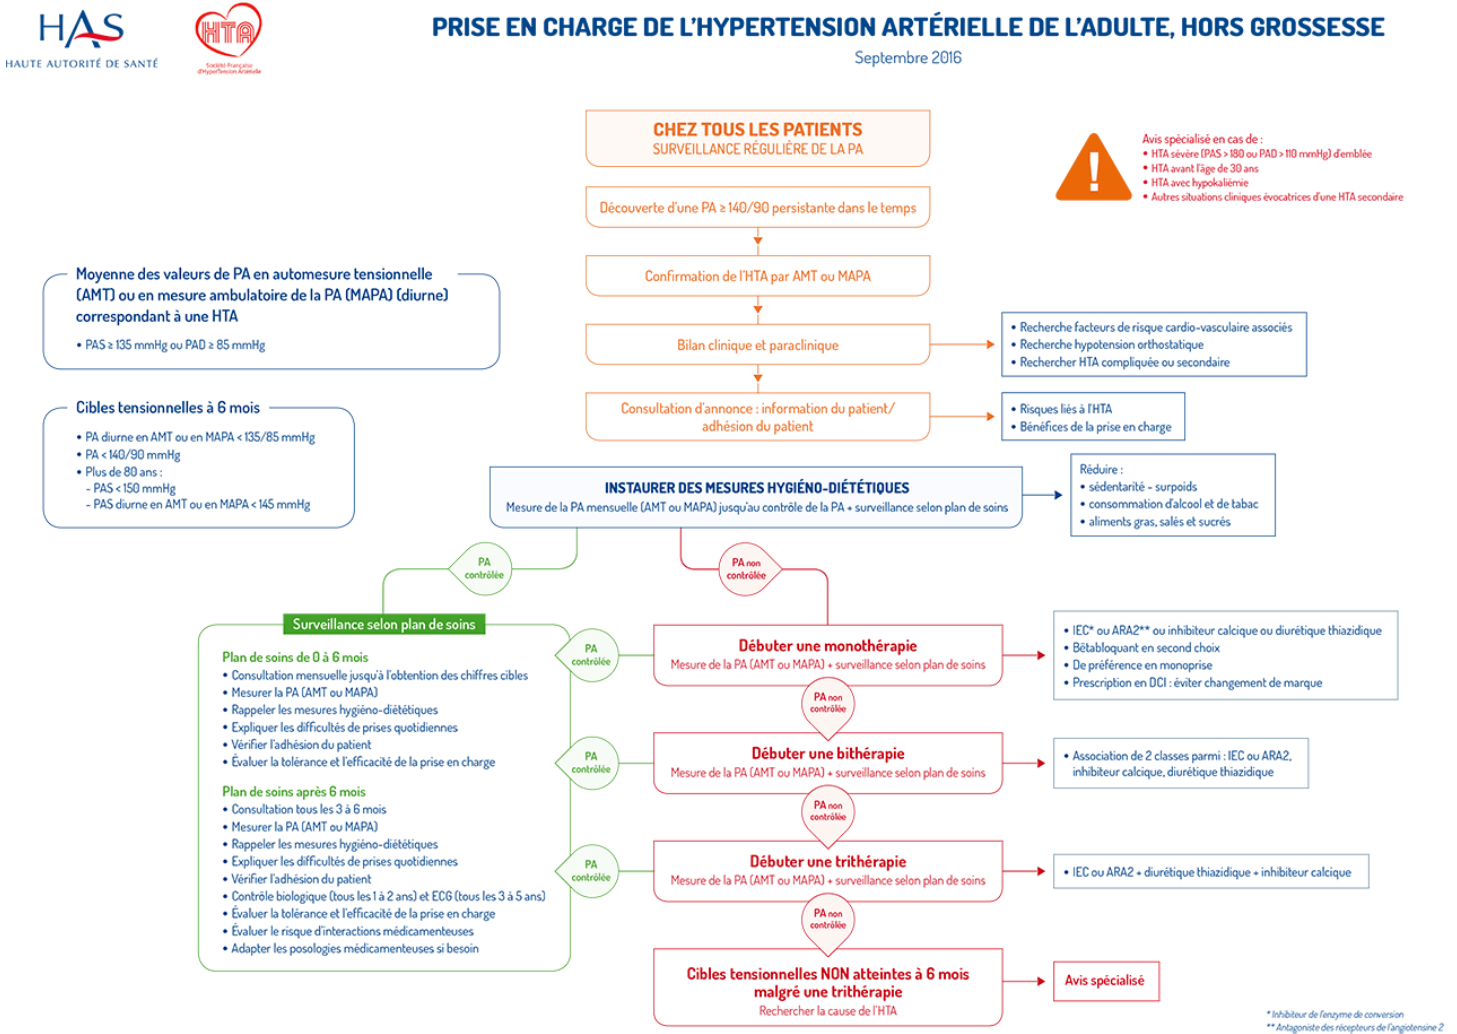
HAS
HAUTE AUTORITÉ DE SANTÉ

HTA
Société Française d'Hypertension Artérielle

PRISE EN CHARGE DE L'HYPERTENSION ARTÉRIELLE DE L'ADULTE, HORS GROSSESSE
Septembre 2016

CHEZ TOUS LES PATIENTS
SURVEILLANCE RÉGULIÈRE DE LA PA

Avis spécialisé en cas de :
• HTA sévère (PAS > 180 ou PAD > 110 mmHg) d'emblée
• HTA avant l'âge de 30 ans
• HTA avec hypokaliémie
• Autres situations cliniques évocatrices d'une HTA secondaire

Découverte d'une PA ≥ 140/90 persistante dans le temps

Moyenne des valeurs de PA en automesure tensionnelle (AMT) ou en mesure ambulatoire de la PA (MAPA) (diurne) correspondant à une HTA
• PAS ≥ 135 mmHg ou PAD ≥ 85 mmHg

Confirmation de l'HTA par AMT ou MAPA

Bilan clinique et paraclinique

• Recherche facteurs de risque cardio-vasculaire associés
• Recherche hypotension orthostatique
• Rechercher HTA compliquée ou secondaire

Cibles tensionnelles à 6 mois
• PA diurne en AMT ou en MAPA < 135/85 mmHg
• PA < 140/90 mmHg
• Plus de 80 ans :
- PAS < 150 mmHg
- PAS diurne en AMT ou en MAPA < 145 mmHg

Consultation d'annonce : information du patient/ adhésion du patient

• Risques liés à l'HTA
• Bénéfices de la prise en charge

INSTAURER DES MESURES HYGIÉNO-DIÉTÉTIQUES
Mesure de la PA mensuelle (AMT ou MAPA) jusqu'au contrôle de la PA + surveillance selon plan de soins

Réduire :
• sédentarité - surpoids
• consommation d'alcool et de tabac
• aliments gras, salés et sucrés

PA contrôlée

PA non contrôlée

Surveillance selon plan de soins

Plan de soins de 0 à 6 mois
• Consultation mensuelle jusqu'à l'obtention des chiffres cibles
• Mesurer la PA (AMT ou MAPA)
• Rappeler les mesures hygiéno-diététiques
• Expliquer les difficultés de prises quotidiennes
• Vérifier l'adhésion du patient
• Évaluer la tolérance et l'efficacité de la prise en charge

Plan de soins après 6 mois
• Consultation tous les 3 à 6 mois
• Mesurer la PA (AMT ou MAPA)
• Rappeler les mesures hygiéno-diététiques
• Expliquer les difficultés de prises quotidiennes
• Vérifier l'adhésion du patient
• Contrôle biologique (tous les 1 à 2 ans) et ECG (tous les 3 à 5 ans)
• Évaluer la tolérance et l'efficacité de la prise en charge
• Évaluer le risque d'interactions médicamenteuses
• Adapter les posologies médicamenteuses si besoin

PA contrôlée

Débuter une monothérapie
Mesure de la PA (AMT ou MAPA) + surveillance selon plan de soins

• IEC* ou ARA2** ou inhibiteur calcique ou diurétique thiazidique
• Bétabloquant en second choix
• De préférence en monoprise
• Prescription en DCI : éviter changement de marque

PA non contrôlée

PA contrôlée

Débuter une bithérapie
Mesure de la PA (AMT ou MAPA) + surveillance selon plan de soins

• Association de 2 classes parmi : IEC ou ARA2, inhibiteur calcique, diurétique thiazidique

PA non contrôlée

PA contrôlée

Débuter une trithérapie
Mesure de la PA (AMT ou MAPA) + surveillance selon plan de soins

• IEC ou ARA2 + diurétique thiazidique + inhibiteur calcique

PA non contrôlée

Cibles tensionnelles NON atteintes à 6 mois malgré une trithérapie
Rechercher la cause de l'HTA

Avis spécialisé

* Inhibiteur de l'enzyme de conversion
** Antagoniste des récepteurs de l'angiotensine 2